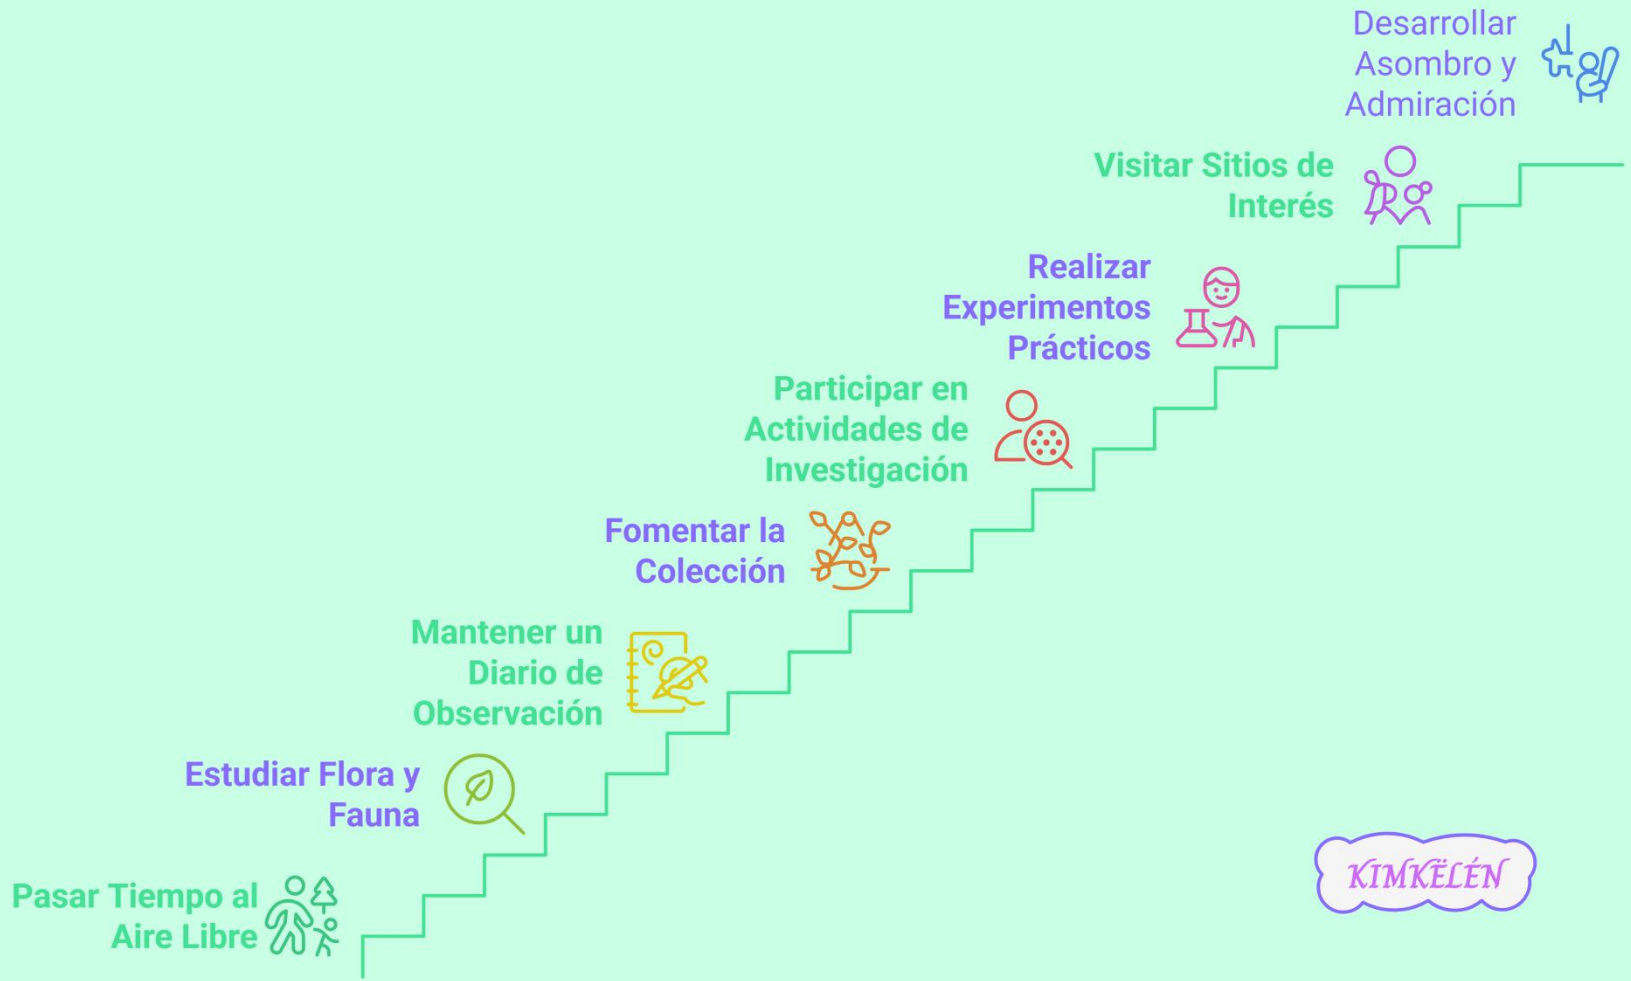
Desarrollar Asombro y Admiración

Visitar Sitios de Interés

Realizar Experimentos Prácticos

Participar en Actividades de Investigación

Fomentar la Colección

Mantener un Diario de Observación

Estudiar Flora y Fauna

Pasar Tiempo al Aire Libre

KIMKËLÉN